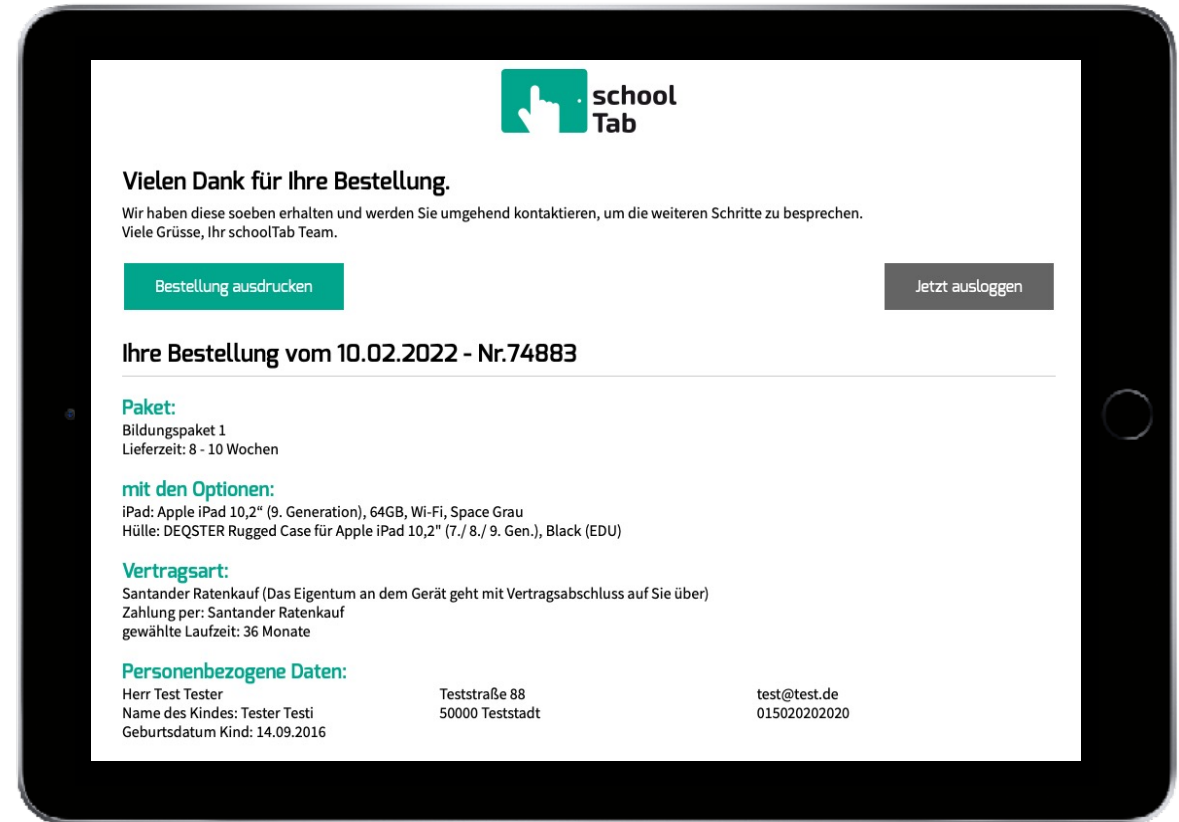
school Tab

Vielen Dank für Ihre Bestellung.

Wir haben diese soeben erhalten und werden Sie umgehend kontaktieren, um die weiteren Schritte zu besprechen.
Viele Grüsse, Ihr schoolTab Team.

Bestellung ausdrucken

Jetzt ausloggen

Ihre Bestellung vom 10.02.2022 - Nr.74883

Paket:
Bildungspaket 1
Lieferzeit: 8 - 10 Wochen

mit den Optionen:
iPad: Apple iPad 10,2“ (9. Generation), 64GB, Wi-Fi, Space Grau
Hülle: DEQSTER Rugged Case für Apple iPad 10,2" (7./ 8./ 9. Gen.), Black (EDU)

Vertragsart:
Santander Ratenkauf (Das Eigentum an dem Gerät geht mit Vertragsabschluss auf Sie über)
Zahlung per: Santander Ratenkauf
gewählte Laufzeit: 36 Monate

Personenbezogene Daten:
Herr Test Tester
Name des Kindes: Tester Testi
Geburtsdatum Kind: 14.09.2016

Teststraße 88
50000 Teststadt

test@test.de
015020202020